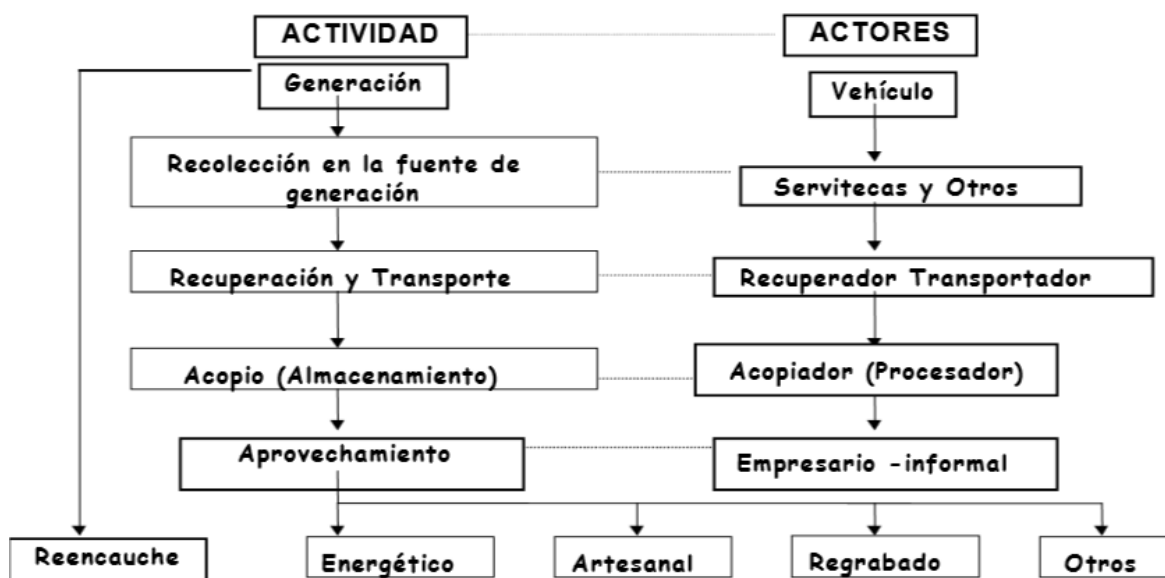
ACTIVIDAD

ACTORES

Generación

Vehículo

Recolección en la fuente de generación

Servitecas y Otros

Recuperación y Transporte

Recuperador Transportador

Acopio (Almacenamiento)

Acopiador (Procesador)

Aprovechamiento

Empresario -informal

Reencauche

Energético

Artesanal

Regrabado

Otros